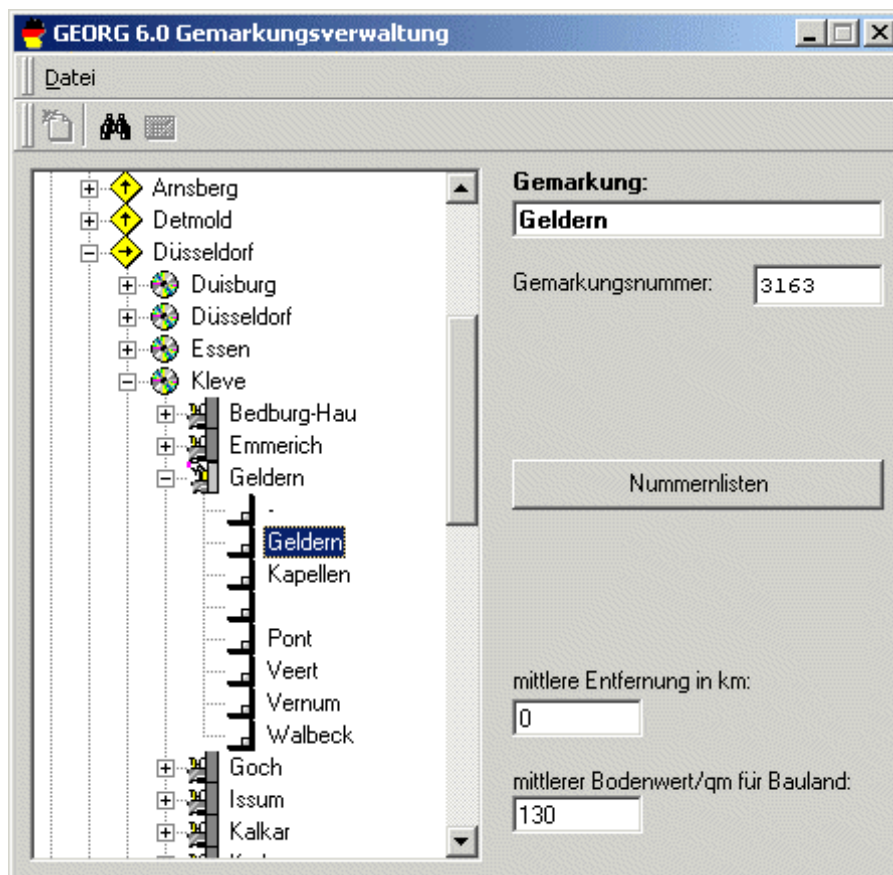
GEORG 6.0 Gemarkungsverwaltung

Datei

Arnsberg
Detmold
Düsseldorf
Duisburg
Düsseldorf
Essen
Kleve
Bedburg-Hau
Emmerich
Geldern
-
Geldern
Kapellen

Pont
Veert
Vernum
Walbeck
Goch
Issum
Kalkar
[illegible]

Gemarkung:
Geldern

Gemarkungsnummer: 3163

Nummernlisten

mittlere Entfernung in km:
0

mittlerer Bodenwert/qm für Bauland:
130